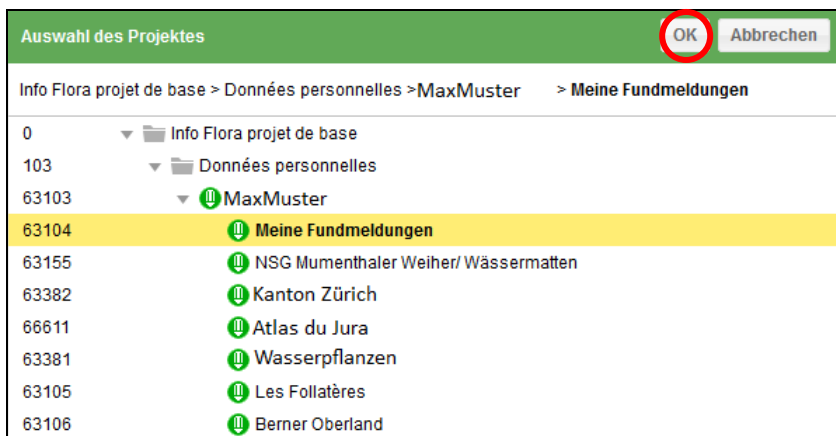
Auswahl des Projektes

OK Abbrechen

Info Flora projet de base > Données personnelles > MaxMuster > Meine Fundmeldungen

| | |
|---|---|
| 0 | Info Flora projet de base |
| 103 | Données personnelles |
| 63103 | MaxMuster |
| 63104 | Meine Fundmeldungen |
| 63155 | NSG Mumenthaler Weiher/ Wässermatten |
| 63382 | Kanton Zürich |
| 66611 | Atlas du Jura |
| 63381 | Wasserpflanzen |
| 63105 | Les Follatères |
| 63106 | Berner Oberland |